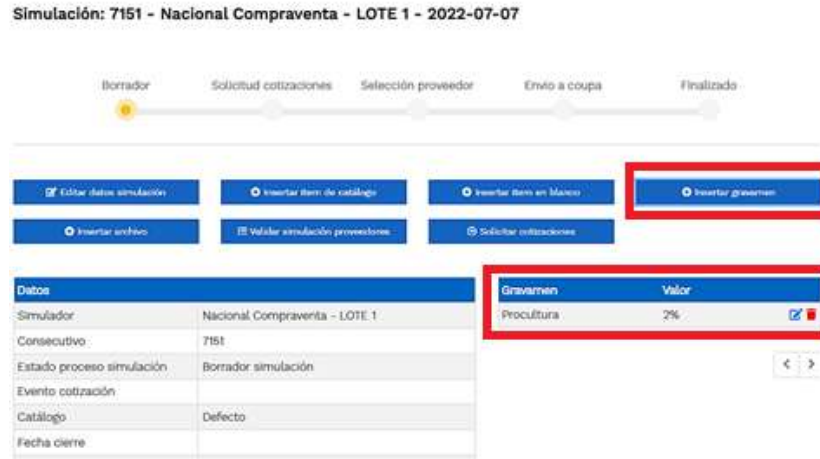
Simulación: 7151 - Nacional Compraventa - LOTE 1 - 2022-07-07

Borrador | Solicitud cotizaciones | Selección proveedor | Envio a coupa | Finalizado

Editar datos simulación
Insertar item de catálogo
Insertar item en blanco
Insertar gravamen
Insertar archivo
Validar simulación proveedores
Solicitar cotizaciones

| Datos | |
|---|---|
| Simulador | Nacional Compraventa - LOTE 1 |
| Consecutivo | 7151 |
| Estado proceso simulación | Borrador simulación |
| Evento cotización | |
| Catálogo | Defecto |
| Fecha cierre | |

| Gravamen | Valor |
|---|---|
| Procultura | 2% |

< >